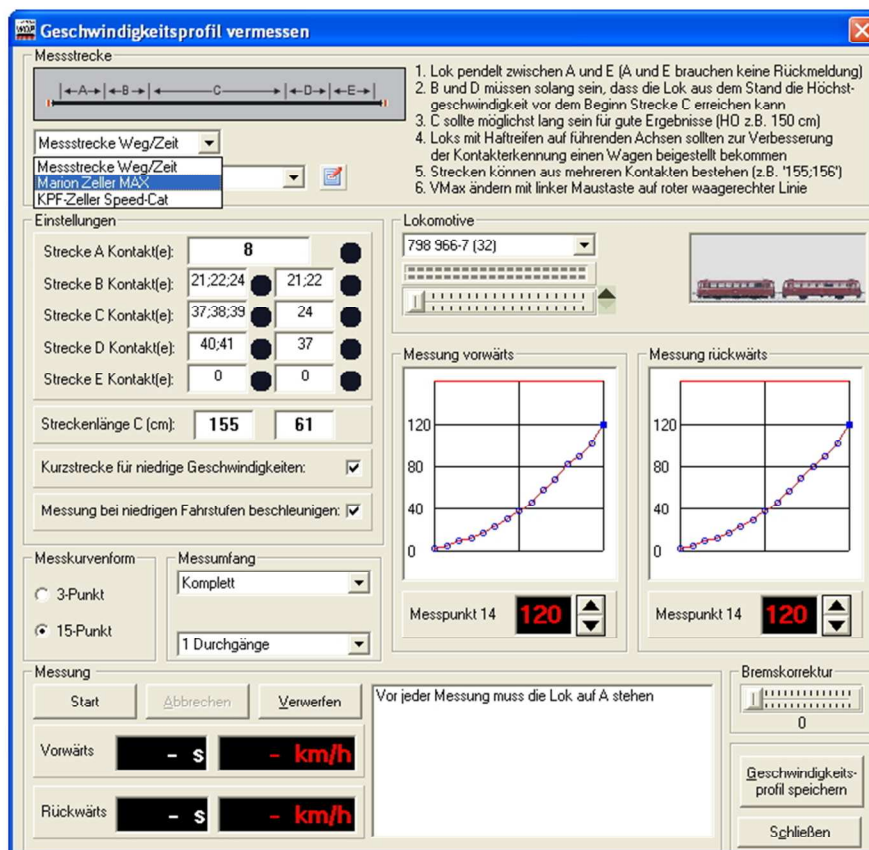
Geschwindigkeitsprofil vermessen

Messstrecke

A B C D E

1. Lok pendelt zwischen A und E (A und E brauchen keine Rückmeldung)
2. B und D müssen solang sein, dass die Lok aus dem Stand die Höchstgeschwindigkeit vor dem Beginn Strecke C erreichen kann
3. C sollte möglichst lang sein für gute Ergebnisse (H0 z.B. 150 cm)
4. Loks mit Haftreifen auf führenden Achsen sollten zur Verbesserung der Kontakterkennung einen Wagen beigestellt bekommen
5. Strecken können aus mehreren Kontakten bestehen (z.B. '155;156')
6. VMax ändern mit linker Maustaste auf roter waagerechter Linie

Messstrecke Weg/Zeit
Messstrecke Weg/Zeit
Marion Zeller MAX
KPF-Zeller Speed-Cat

Einstellungen

| Strecke A Kontakt(e): | 8 | |
|---|---|---|
| Strecke B Kontakt(e): | 21;22;24 | 21;22 |
| Strecke C Kontakt(e): | 37;38;39 | 24 |
| Strecke D Kontakt(e): | 40;41 | 37 |
| Strecke E Kontakt(e): | 0 | 0 |

Streckenlänge C (cm): 155 61

Kurzstrecke für niedrige Geschwindigkeiten:

Messung bei niedrigen Fahrstufen beschleunigen:

Lokomotive
798 966-7 (32)

Messung vorwärts
120
80
40
0
Messpunkt 14 120

Messung rückwärts
120
80
40
0
Messpunkt 14 120

Messkurvenform
3-Punkt
15-Punkt

Messumfang
Komplett
1 Durchgänge

Messung
Start Abbrechen Verwerfen
Vor jeder Messung muss die Lok auf A stehen
Vorwärts - s - km/h
Rückwärts - s - km/h

Bremskorrektur
0

Geschwindigkeitsprofil speichern
Schließen